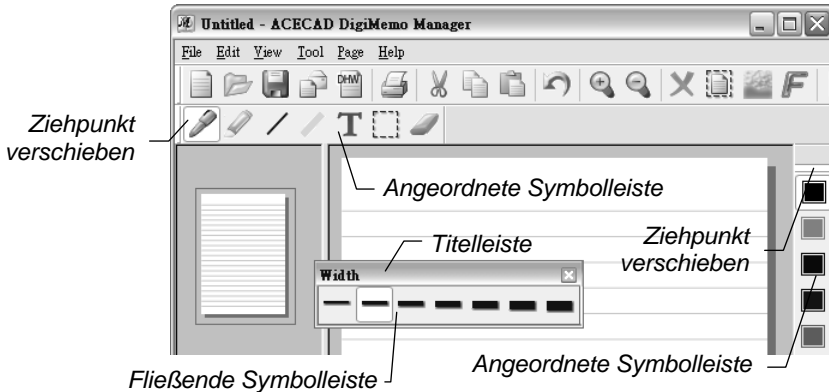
Untitled - ACECAD DigiMemo Manager

File Edit View Tool Page Help

DHW

T

Ziehpunkt verschieben

Angeordnete Symbolleiste

Titelleiste

Width

Ziehpunkt verschieben

Angeordnete Symbolleiste

Fließende Symbolleiste